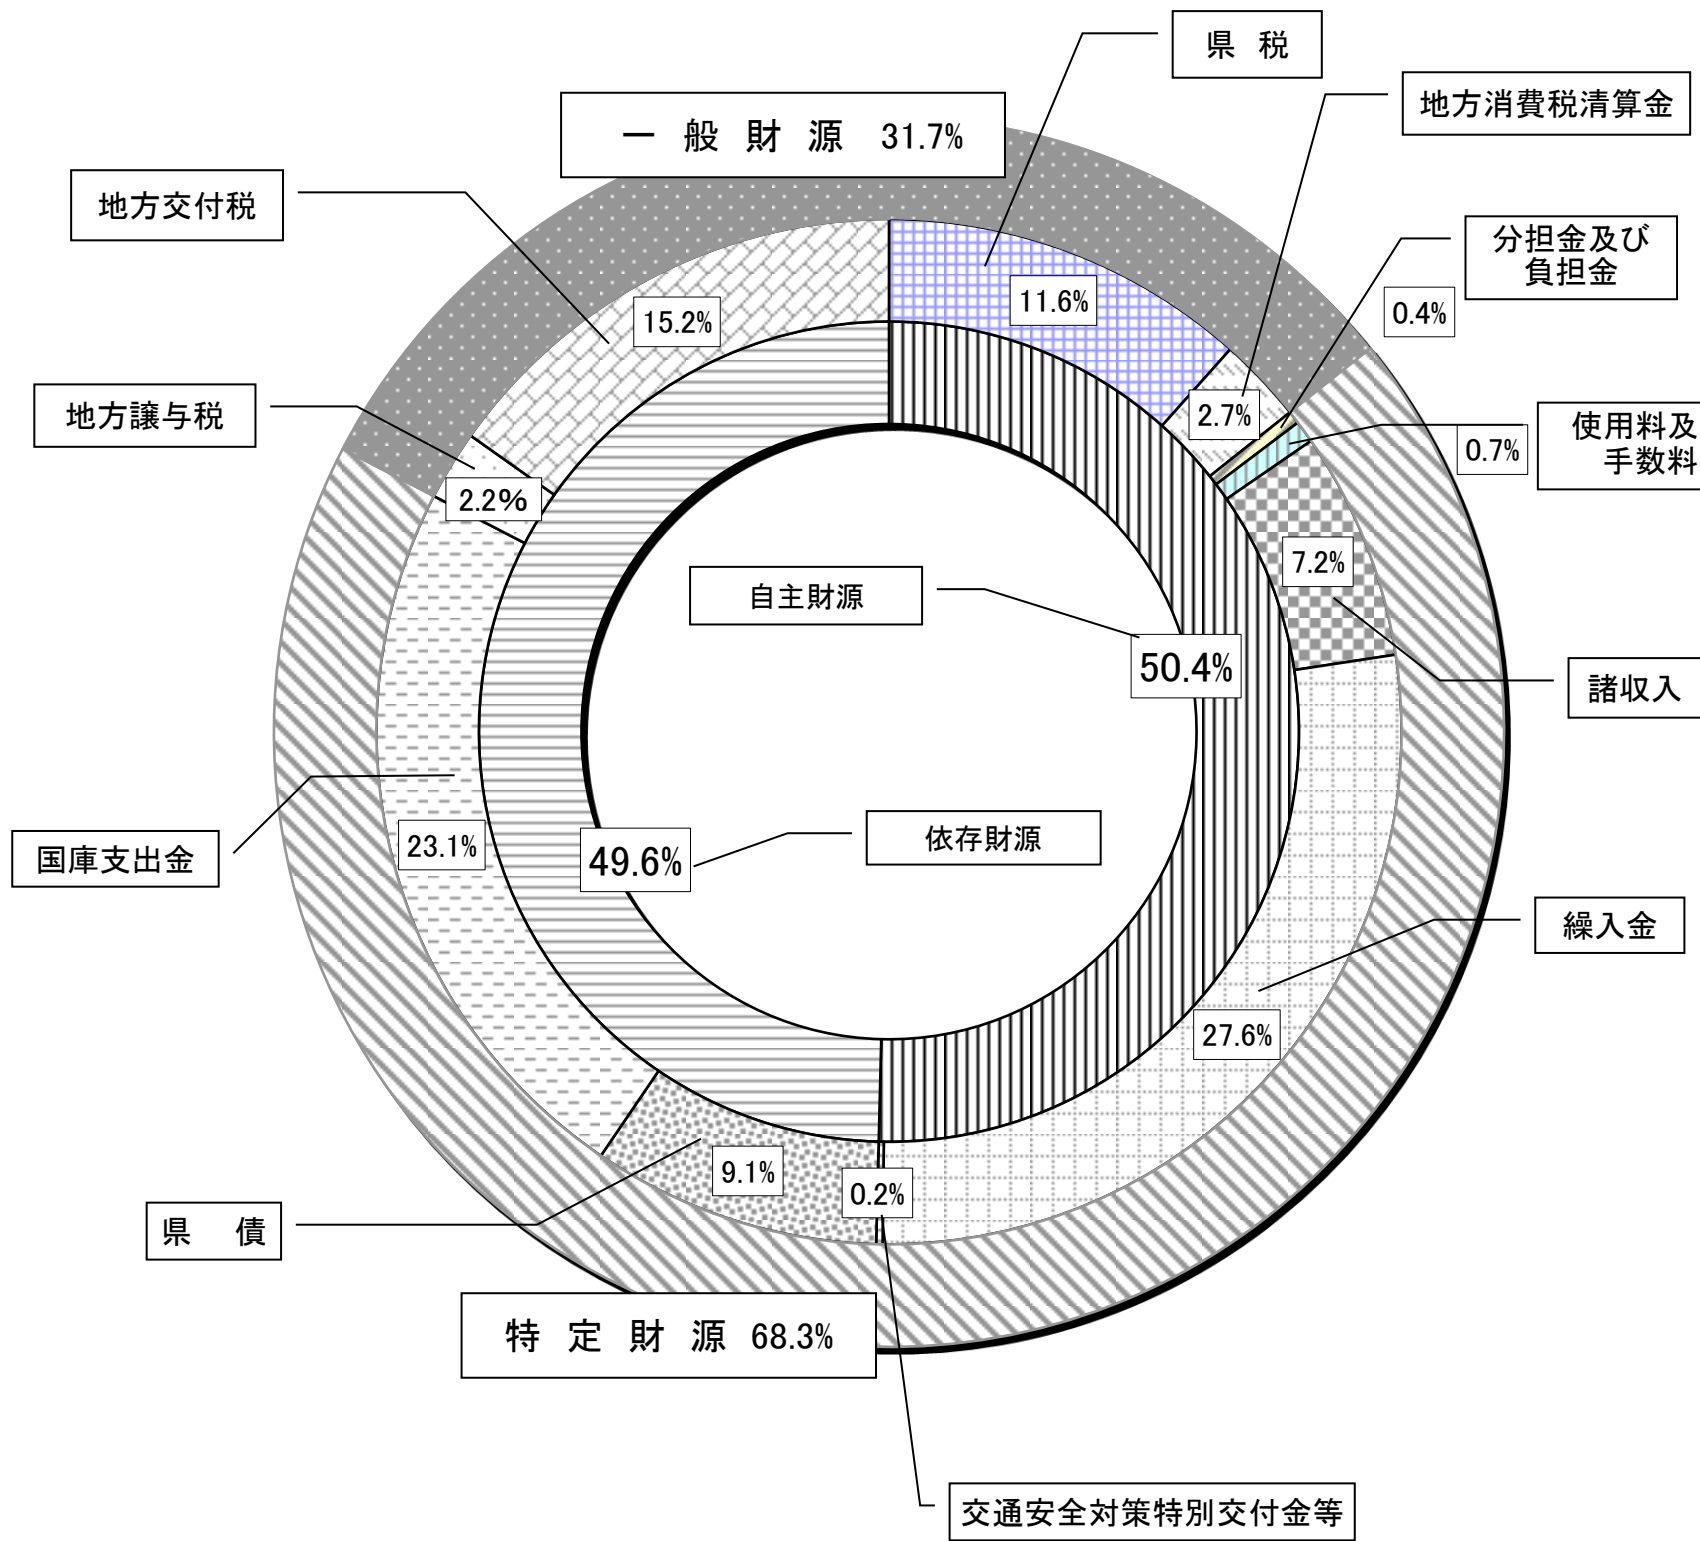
県 税

地方消費税清算金

一 般 財 源 31.7%

地方交付税

分担金及び負担金

0.4%

11.6%

15.2%

地方譲与税

2.7%

0.7%

使用料及手数料

2.2%

7.2%

自主財源

50.4%

諸収入

国庫支出金

23.1%

49.6%

依存財源

繰入金

27.6%

9.1%

0.2%

県 債

特 定 財 源 68.3%

交通安全対策特別交付金等